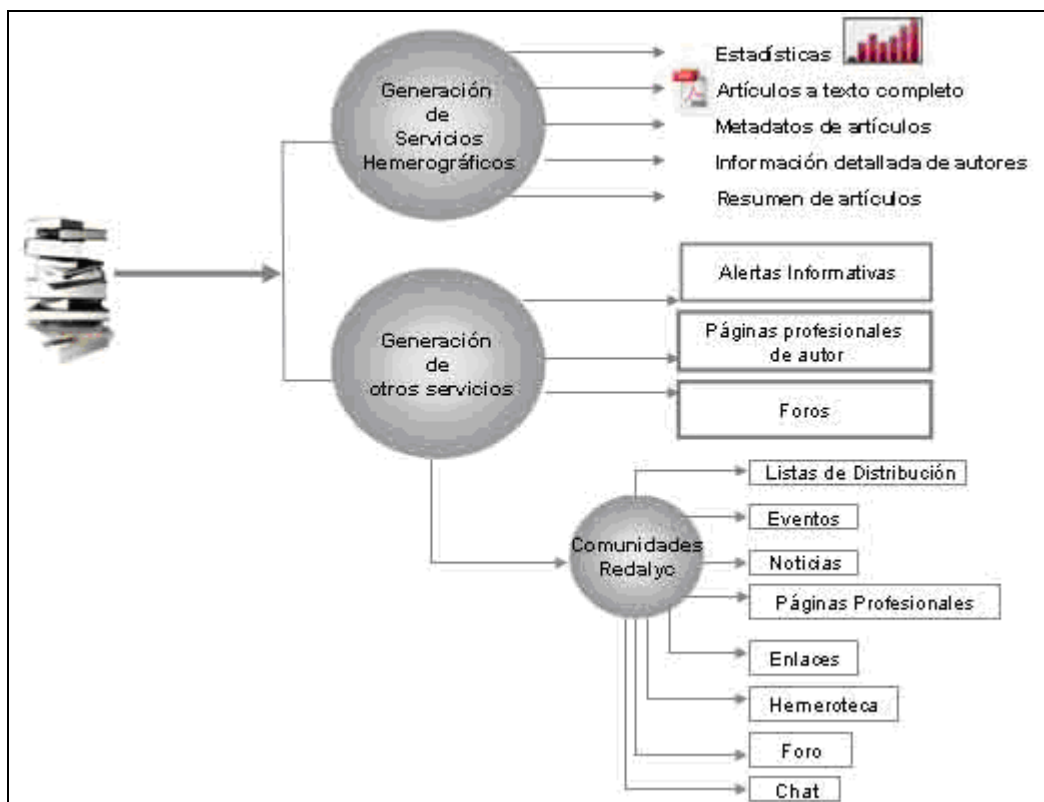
Generación de Servicios Hemerográficos

Estadísticas

Artículos a texto completo

Metadatos de artículos

Información detallada de autores

Resumen de artículos

Generación de otros servicios

Alertas Informativas

Páginas profesionales de autor

Foros

Comunidades Redalyc

Listas de Distribución

Eventos

Noticias

Páginas Profesionales

Enlaces

Hemeroteca

Foro

Chat